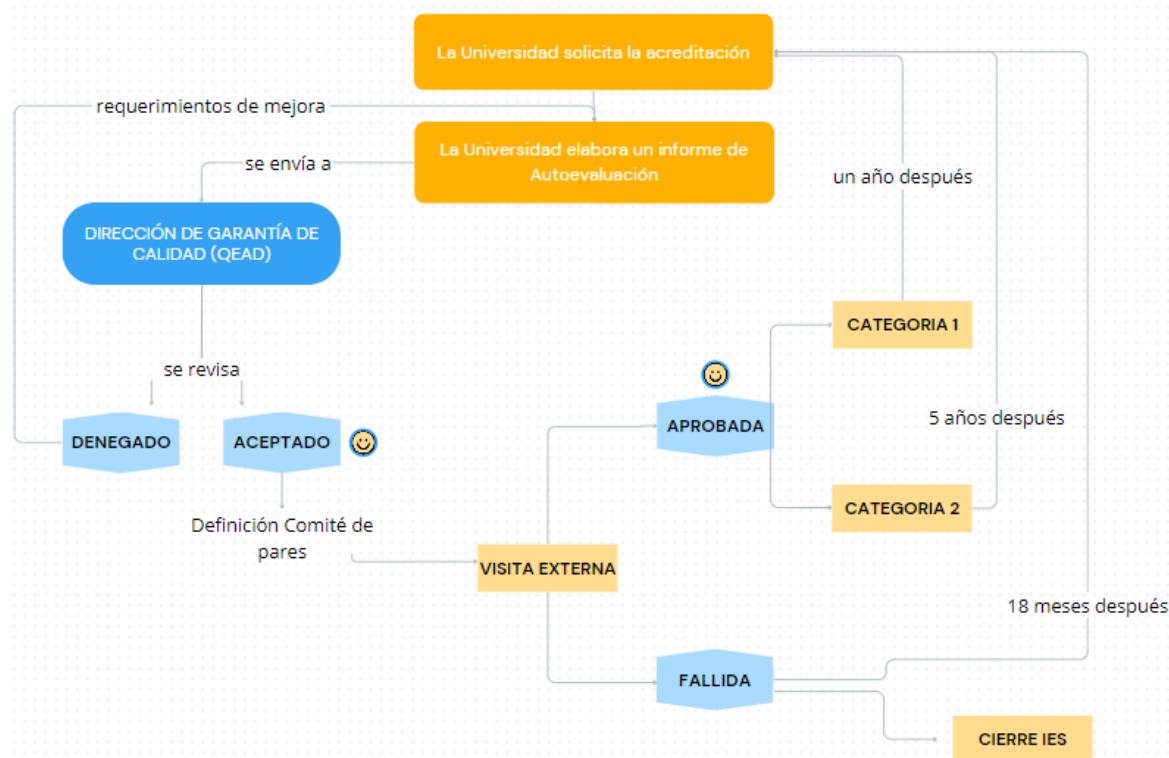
La Universidad solicita la acreditación

requerimientos de mejora

La Universidad elabora un informe de Autoevaluación

se envía a

DIRECCIÓN DE GARANTÍA DE CALIDAD (QEAD)

un año después

se revisa

CATEGORIA 1

DENEGADO

ACEPTADO

APROBADA

5 años después

Definición Comité de pares

CATEGORIA 2

VISITA EXTERNA

18 meses después

FALLIDA

CIERRE IES